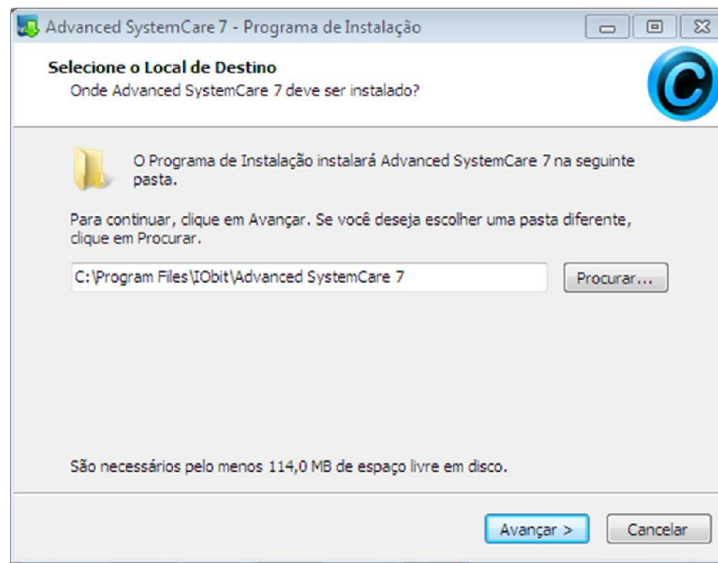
Advanced SystemCare 7 - Programa de Instalação

Selecione o Local de Destino
Onde Advanced SystemCare 7 deve ser instalado?

O Programa de Instalação instalará Advanced SystemCare 7 na seguinte pasta.

Para continuar, clique em Avançar. Se você deseja escolher uma pasta diferente, clique em Procurar.

C:\Program Files\IObit\Advanced SystemCare 7

Procurar...

São necessários pelo menos 114,0 MB de espaço livre em disco.

Avançar >

Cancelar